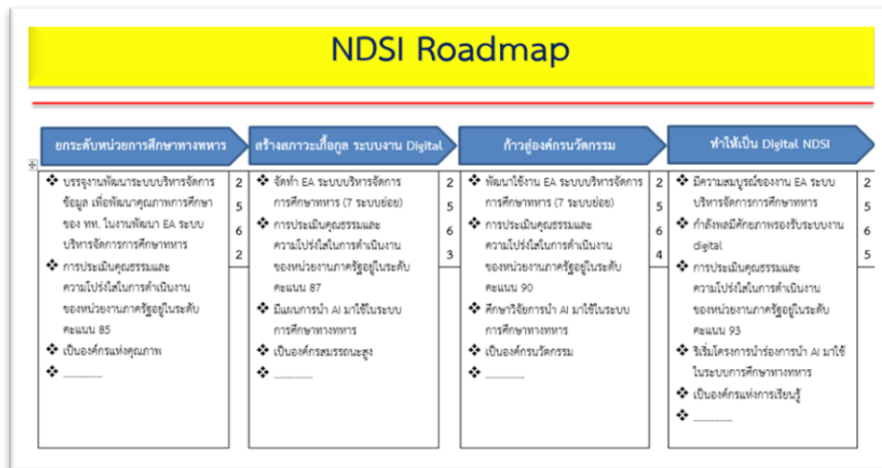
NDSI Roadmap

| ยกระดับหน่วยการศึกษาทางทหาร | | สร้างสภาวะเกื้อกูล ระบบงาน Digital | | ก้าวสู่องค์กรนวัตกรรม | | ทำให้เป็น Digital NDSI | |
|---|---|---|---|---|---|---|---|
| ❖ บรรจุงานพัฒนาระบบบริหารจัดการข้อมูล เพื่อพัฒนาคุณภาพการศึกษาของ ทท. ในงานพัฒนา EA ระบบบริหารจัดการการศึกษาทหาร ❖ การประเมินคุณธรรมและความโปร่งใสในการดำเนินงานของหน่วยงานภาครัฐอยู่ในระดับคะแนน 85 ❖ เป็นองค์กรแห่งคุณภาพ ❖ ............. | 2 5 6 2 | ❖ จัดทำ EA ระบบบริหารจัดการการศึกษาทหาร (7 ระบบย่อย) ❖ การประเมินคุณธรรมและความโปร่งใสในการดำเนินงานของหน่วยงานภาครัฐอยู่ในระดับคะแนน 87 ❖ มีแผนการนำ AI มาใช้ในระบบการศึกษาทางทหาร ❖ เป็นองค์กรสมรรถนะสูง ❖ ............. | 2 5 6 3 | ❖ พัฒนาใช้งาน EA ระบบบริหารจัดการการศึกษาทหาร (7 ระบบย่อย) ❖ การประเมินคุณธรรมและความโปร่งใสในการดำเนินงานของหน่วยงานภาครัฐอยู่ในระดับคะแนน 90 ❖ ศึกษาวิจัยการนำ AI มาใช้ในระบบการศึกษาทางทหาร ❖ เป็นองค์กรนวัตกรรม ❖ ............. | 2 5 6 4 | ❖ มีความสมบูรณ์ของงาน EA ระบบบริหารจัดการการศึกษาทหาร ❖ กำลังพลมีศักยภาพรองรับระบบงาน digital ❖ การประเมินคุณธรรมและความโปร่งใสในการดำเนินงานของหน่วยงานภาครัฐอยู่ในระดับคะแนน 93 ❖ ริเริ่มโครงการนำร่องการนำ AI มาใช้ในระบบการศึกษาทางทหาร ❖ เป็นองค์กรแห่งการเรียนรู้ ❖ ............. | 2 5 6 5 |